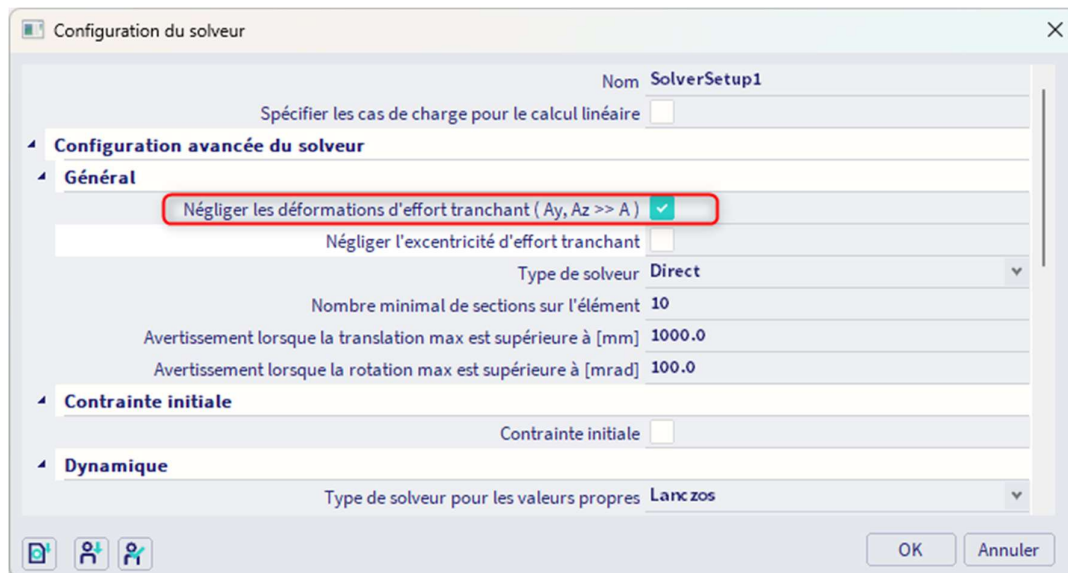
Configuration du solveur

| | |
|---|---|
| Nom | SolverSetup1 |
| Spécifier les cas de charge pour le calcul linéaire | |

Configuration avancée du solveur

Général

| | |
|---|---|
| Négliger les déformations d'effort tranchant ( Ay, Az >> A ) | ✓ |
| Négliger l'excentricité d'effort tranchant | |
| Type de solveur | Direct |
| Nombre minimal de sections sur l'élément | 10 |
| Avertissement lorsque la translation max est supérieure à [mm] | 1000.0 |
| Avertissement lorsque la rotation max est supérieure à [mrad] | 100.0 |

Contrainte initiale

| | |
|---|---|
| Contrainte initiale | |

Dynamique

| | |
|---|---|
| Type de solveur pour les valeurs propres | Lanczos |

OK Annuler